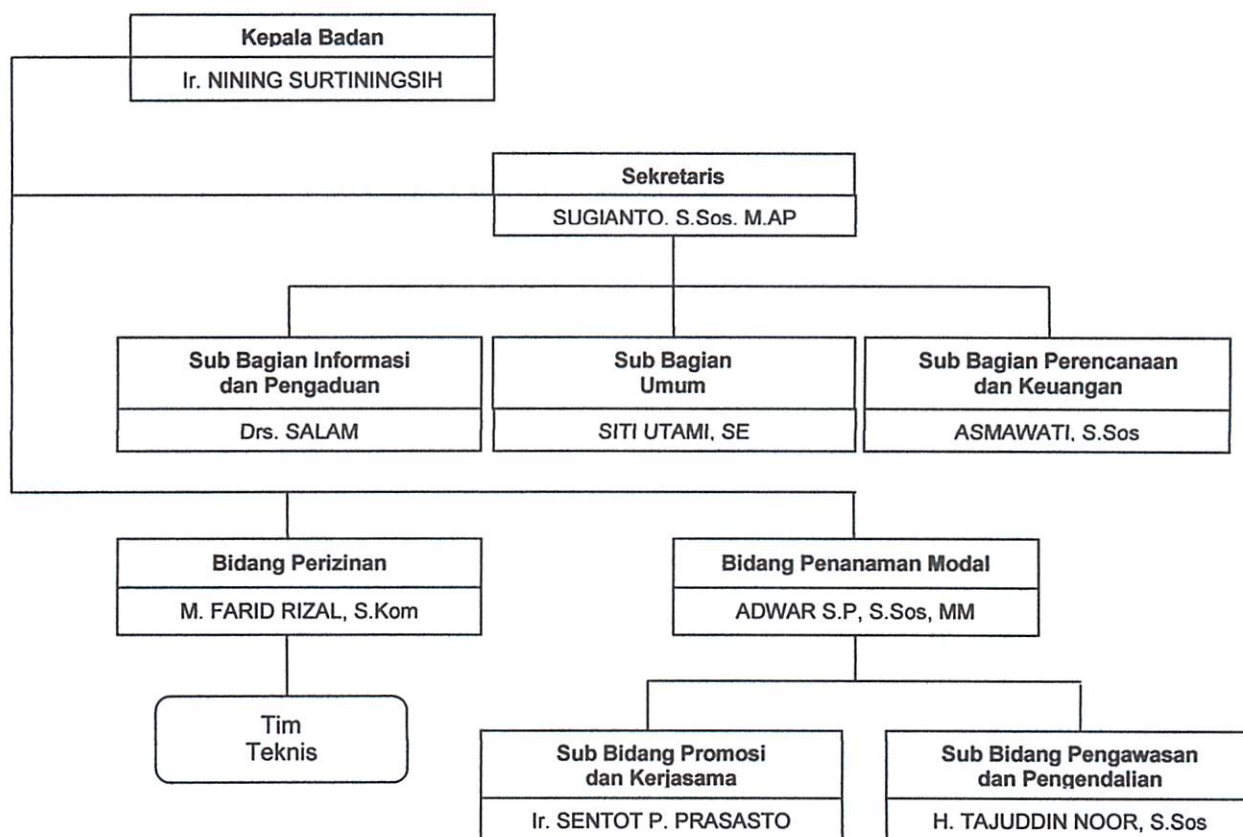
Kepala Badan
Ir. NINING SURTININGSIH

Sekretaris
SUGIANTO. S.Sos. M.AP

Sub Bagian Informasi dan Pengaduan
Drs. SALAM

Sub Bagian Umum
SITI UTAMI, SE

Sub Bagian Perencanaan dan Keuangan
ASMAWATI, S.Sos

Bidang Perizinan
M. FARID RIZAL, S.Kom

Tim Teknis

Bidang Penanaman Modal
ADWAR S.P, S.Sos, MM

Sub Bidang Promosi dan Kerjasama
Ir. SENTOT P. PRASASTO

Sub Bidang Pengawasan dan Pengendalian
H. TAJUDDIN NOOR, S.Sos